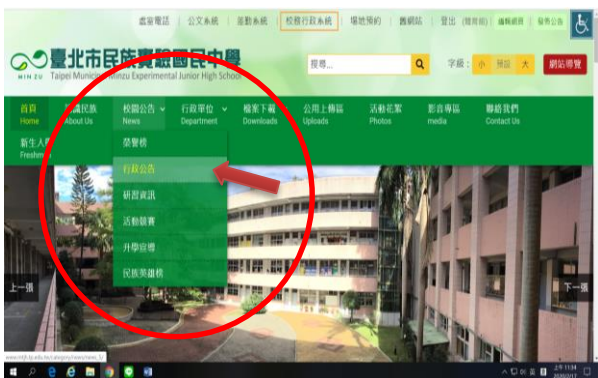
處室電話 | 公文系統 | 差勤系統 | 校務行政系統 | 場地預約 | 舊網站 | 登出 (Logout) | 編輯網頁 | 服務公告

臺北市民族實驗國民中學
MIN ZU Taipei Municipal Minzu Experimental Junior High School

搜尋...

字級: 小 預設 大

網站導覽

首頁 Home
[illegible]民族 About Us
校園公告 News
行政單位 Department
檔案下載 Downloads
公開上傳區 Uploads
活動花絮 Photos
影音專區 media
聯絡我們 Contact Us

新生入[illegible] Freshm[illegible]

榮譽榜
行政公告
研習資訊
活動競賽
升學宣導
民族榮譽榜

上一張
下一張

www.mzjh.tp.edu.tw/category/news/news_1/